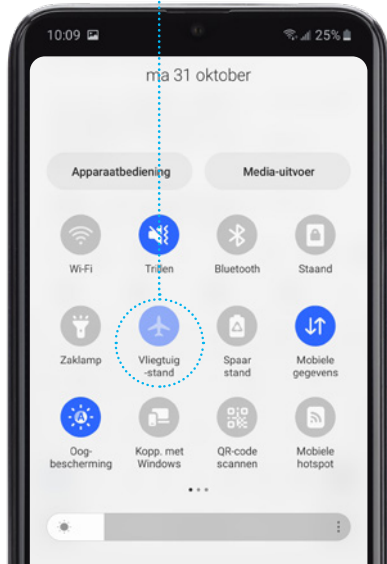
10:09

25%

ma 31 oktober

Apparaatbediening

Media-uitvoer

Wi-Fi

Trillen

Bluetooth

Staand

Zaklamp

Vliegtuig -stand

Spaar stand

Mobiele gegevens

Oog-bescherming

Kopp. met Windows

QR-code scannen

Mobiele hotspot